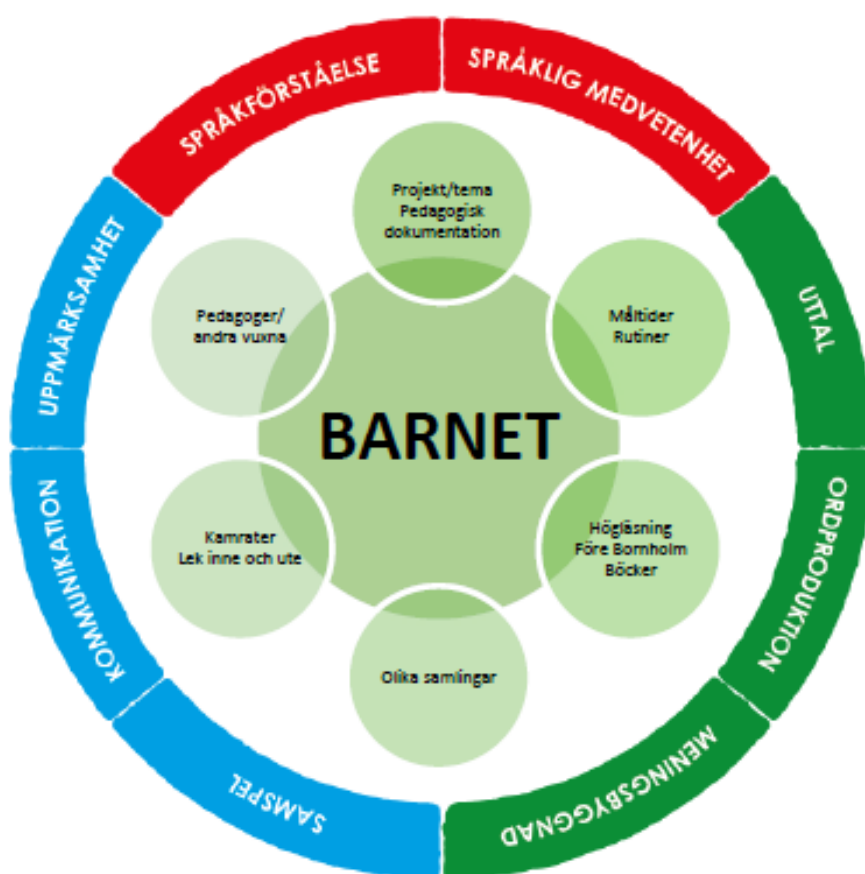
SPRÅKFÖRSTÅELSE

SPRÅKLIG MEDVETENHET

UTTAL

ORDPRODUKTION

MENINGSBYGGNAD

SAMSPEL

KOMMUNIKATION

UPPMÄRKSAMHET

Projekt/tema
Pedagogisk dokumentation

Måltider
Rutiner

Högläsning
Före Bornholm
Böcker

Olika samlingar

Kamrater
Lek inne och ute

Pedagoger/
andra vuxna

BARNET